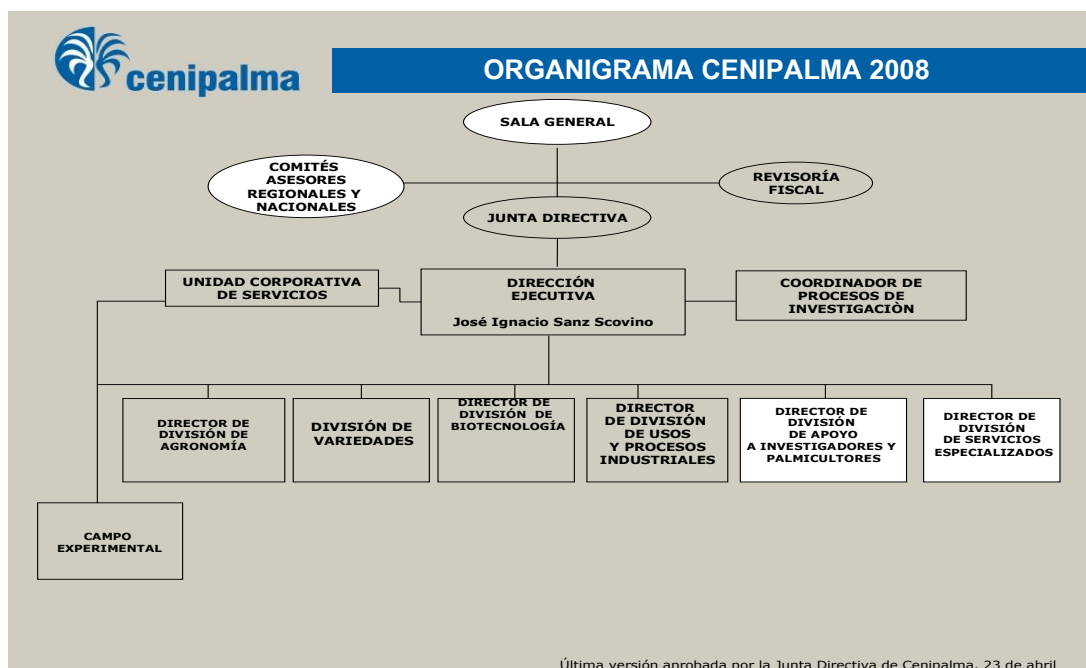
cenipalma

ORGANIGRAMA CENIPALMA 2008

SALA GENERAL

COMITÉS ASESORES REGIONALES Y NACIONALES

REVISORÍA FISCAL

JUNTA DIRECTIVA

UNIDAD CORPORATIVA DE SERVICIOS

DIRECCIÓN EJECUTIVA

José Ignacio Sanz Scovino

COORDINADOR DE PROCESOS DE INVESTIGACIÓN

DIRECTOR DE DIVISIÓN DE AGRONOMÍA

DIVISIÓN DE VARIEDADES

DIRECTOR DE DIVISIÓN DE BIOTECNOLOGÍA

DIRECTOR DE DIVISIÓN DE USOS Y PROCESOS INDUSTRIALES

DIRECTOR DE DIVISIÓN DE APOYO A INVESTIGADORES Y PALMICULTORES

DIRECTOR DE DIVISIÓN DE SERVICIOS ESPECIALIZADOS

CAMPO EXPERIMENTAL

Última versión aprobada por la Junta Directiva de Cenipalma, 23 de abril